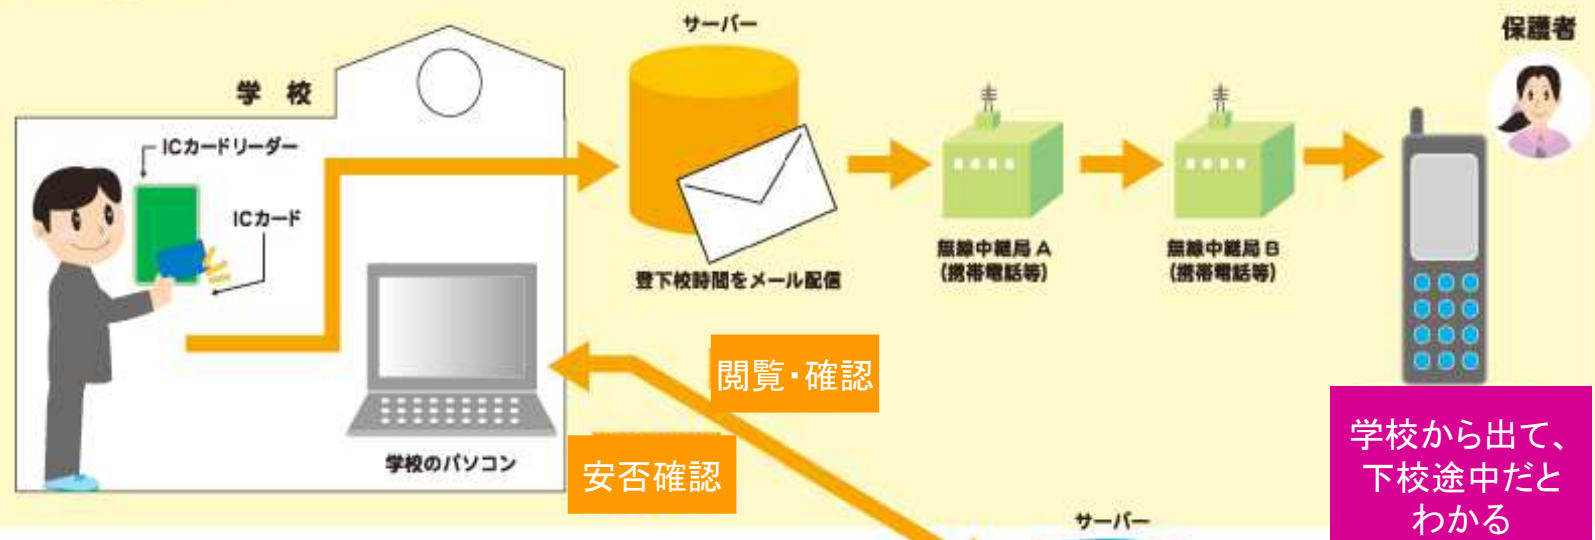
学校

ICカードリーダー

ICカード

学校のパソコン

サーバー

登下校時間をメール配信

無線中継局 A
(携帯電話等)

無線中継局 B
(携帯電話等)

保護者

閲覧・確認

安否確認

学校から出て、下校途中だとわかる

サーバー